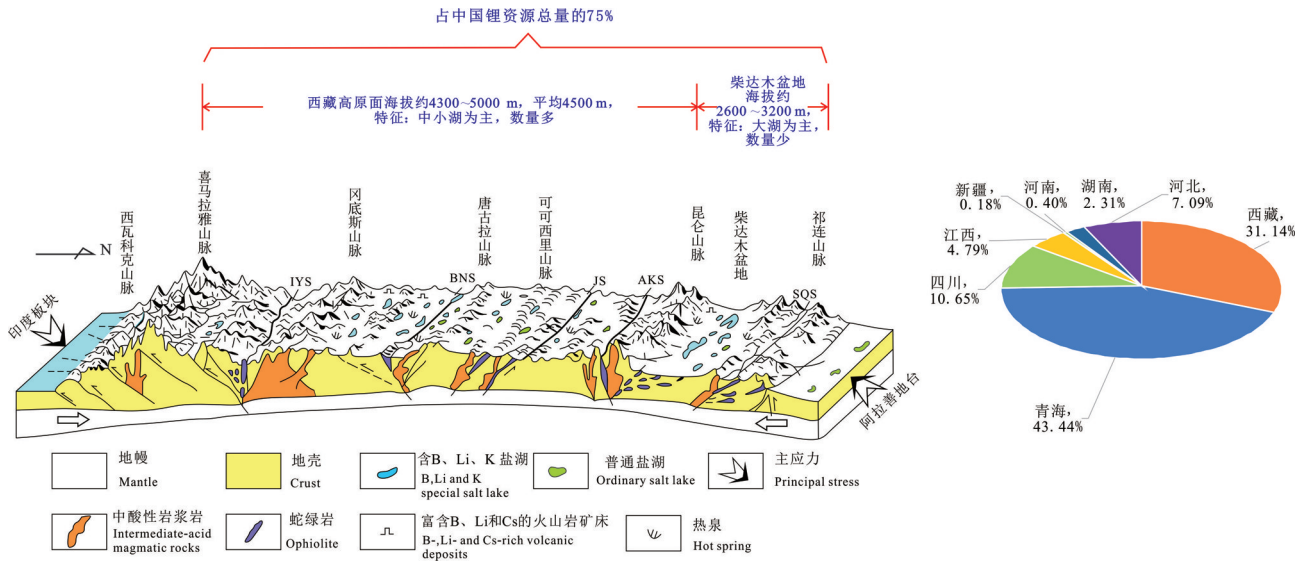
占中国锂资源总量的75%

西藏高原面海拔约4300~5000 m，平均4500 m，特征：中小湖为主，数量多

柴达木盆地海拔约2600 ~3200 m，特征：大湖为主，数量少

N

西瓦科克山脉

喜马拉雅山脉

冈底斯山脉

唐古拉山脉

可可西里山脉

昆仑山脉

柴达木盆地

祁连山脉

IYS

BNS

JS

AKS

SQS

印度板块

阿拉善地台

新疆，0.18%

河南，0.40%

湖南，2.31%

河北，7.09%

西藏，31.14%

江西，4.79%

四川，10.65%

青海，43.44%

地幔
Mantle

地壳
Crust

含B、Li、K 盐湖
B,Li and K special salt lake

普通盐湖
Ordinary salt lake

主应力
Principal stress

中酸性岩浆岩
Intermediate-acid magmatic rocks

蛇绿岩
Ophiolite

富含B、Li和Cs的火山岩矿床
B-,Li- and Cs-rich volcanic deposits

热泉
Hot spring